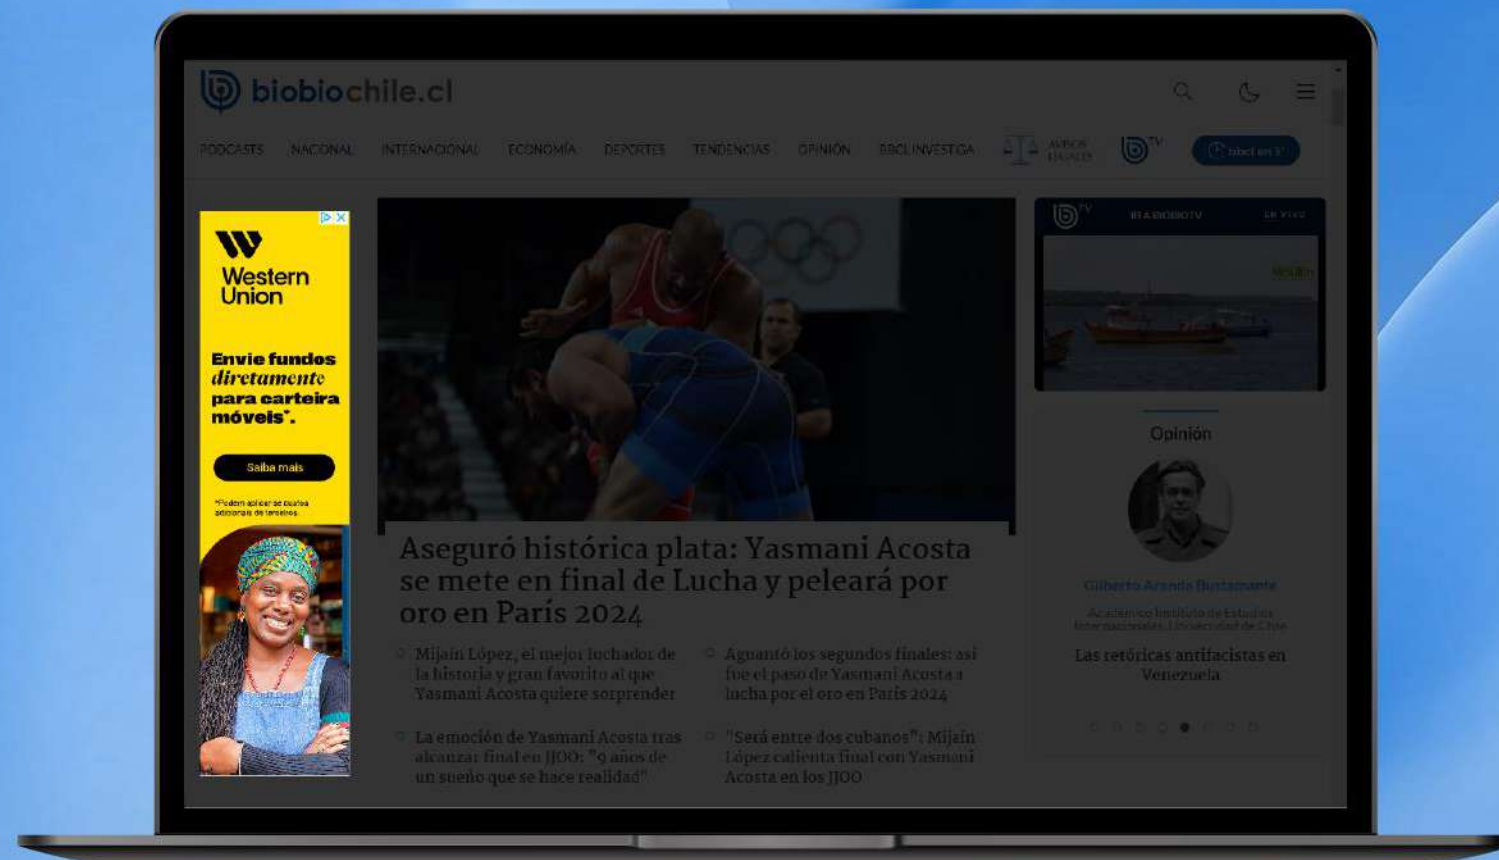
biobiochile.cl

PODCASTS NACIONAL INTERNACIONAL ECONOMÍA DEPORTES TENDENCIAS OPINIÓN BBCL INVESTIGA AVISOS LEGALES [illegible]

Western Union

Envie fundos diretamente para carteira móveis*.

Saiba mais

*Podem aplicar-se custos adicionais de terceiros.

Aseguró histórica plata: Yasmani Acosta se mete en final de Lucha y peleará por oro en París 2024

Mijaín López, el mejor luchador de la historia y gran favorito al que Yasmani Acosta quiere sorprender

Aguantó los segundos finales: así fue el paso de Yasmani Acosta a lucha por el oro en París 2024

La emoción de Yasmani Acosta tras alcanzar final en JJOO: "9 años de un sueño que se hace realidad"

"Será entre dos cubanos": Mijaín López calienta final con Yasmani Acosta en los JJOO

TV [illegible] EN VIVO

Opinión

Gilberto Aranda Bustamante

Académico Instituto de Estudios Internacionales, Universidad de Chile

Las retóricas antifascistas en Venezuela